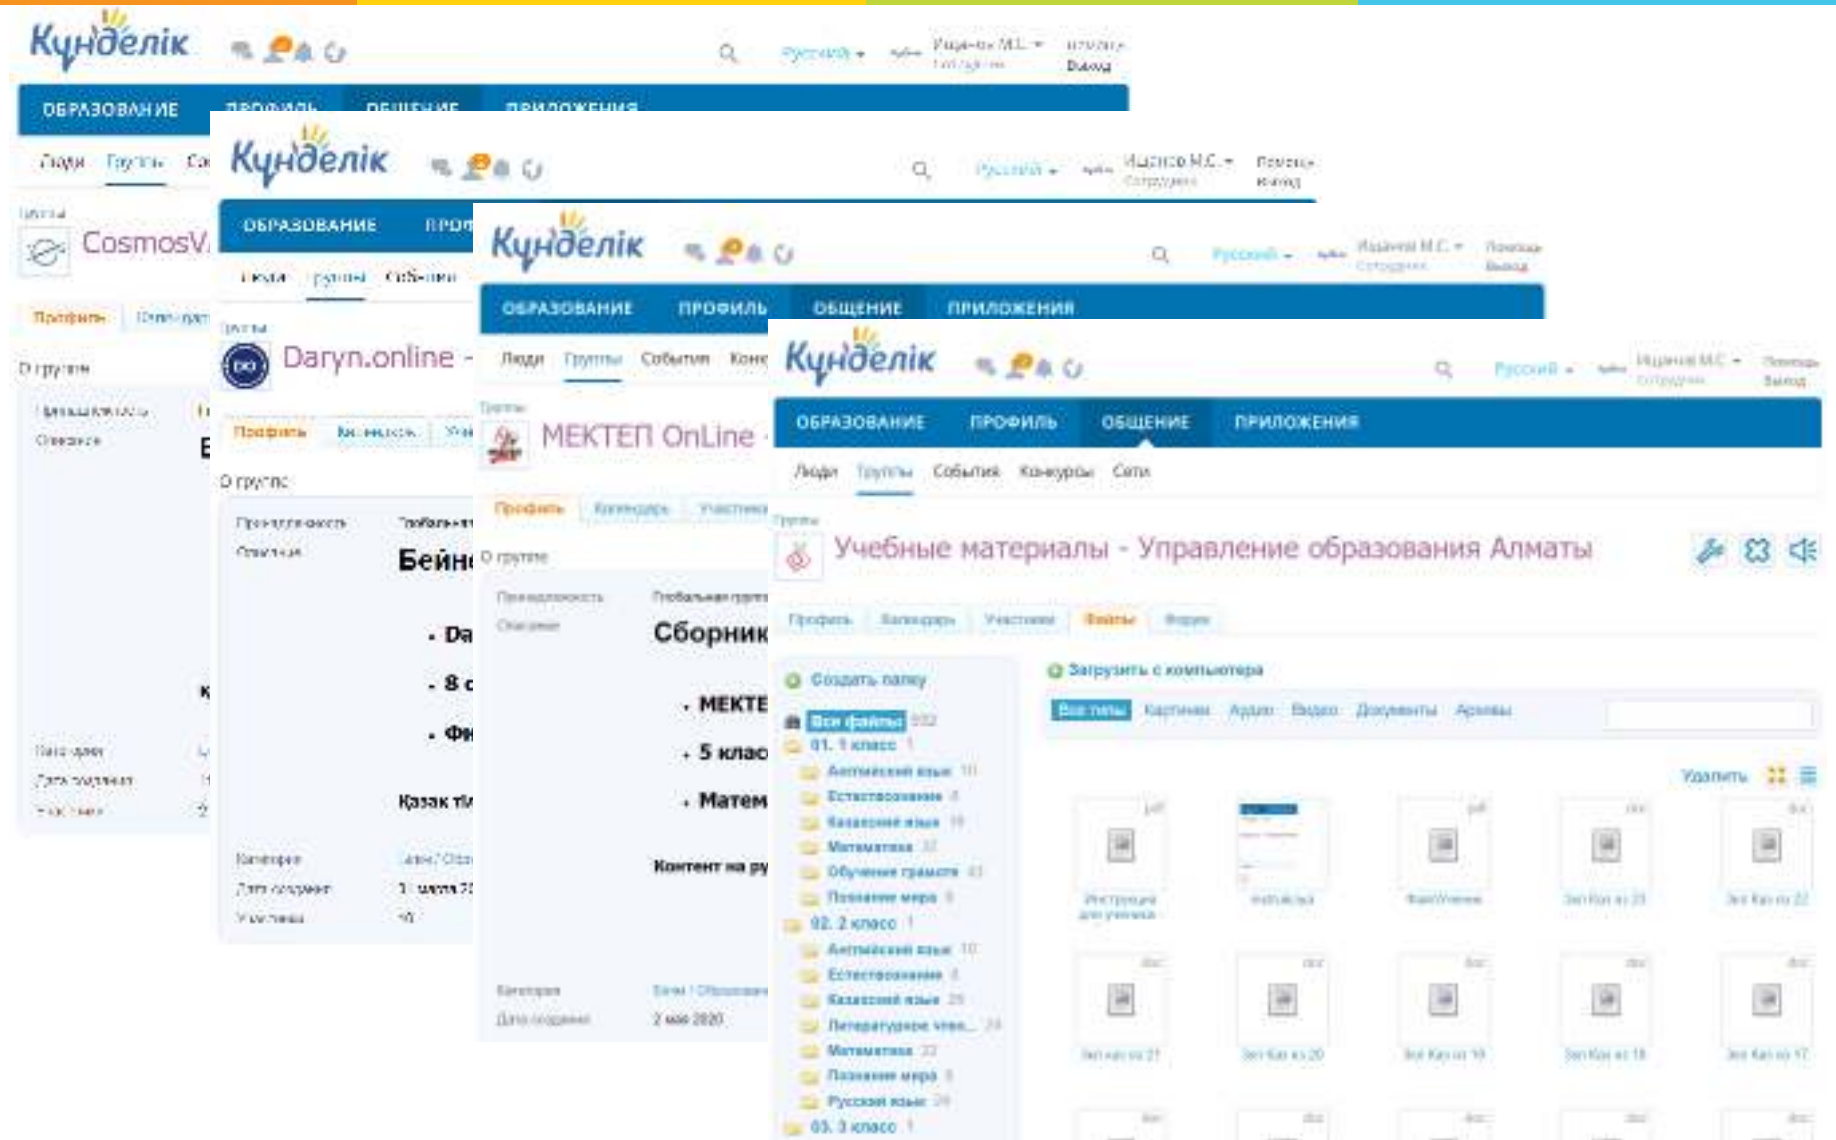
Күнделік
Русский
Выход
ОБРАЗОВАНИЕ ПРОФИЛЬ ОБЩЕНИЕ ПРИЛОЖЕНИЯ
Люди Группы
CosmosV
Профиль
О группе

Күнделік
Русский
Ишанов М.С.
Сотрудник
Помощь
Выход
ОБРАЗОВАНИЕ ПРОФ
Люди Группы События
Daryn.online
Профиль Календарь
О группе
Принадлежность Глобальная
Описание
Бейне
• Da
• 8 с
• Фи
Қазақ ті
Категория
Дата создания
Участники

Күнделік
Русский
Ишанов М.С.
Сотрудник
Помощь
Выход
ОБРАЗОВАНИЕ ПРОФИЛЬ ОБЩЕНИЕ ПРИЛОЖЕНИЯ
Люди Группы События Конк
Группы
МЕКТЕП OnLine
Профиль Календарь Участники
О группе
Принадлежность Глобальная группа
Описание
Сборник
• МЕКТЕ
• 5 клас
• Матем
Контент на ру
Категория
Дата создания 2 мая 2020

Күнделік
Русский
Ишанов М.С.
Сотрудник
Помощь
Выход
ОБРАЗОВАНИЕ ПРОФИЛЬ ОБЩЕНИЕ ПРИЛОЖЕНИЯ
Люди Группы События Конкурсы Сети
Группы
Учебные материалы - Управление образования Алматы
Профиль Календарь Участники Файлы Форум
Создать папку
Загрузить с компьютера
Все типы Картинки Аудио Видео Документы Архивы
Все файлы
01. 1 класс
Английский язык
Естествознание
Казахский язык
Математика
Обучение грамоте
Познание мира
02. 2 класс
Английский язык
Естествознание
Казахский язык
Литературное чтен...
Математика
Познание мира
Русский язык
03. 3 класс
Удалить
Инструкция для ученика
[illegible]